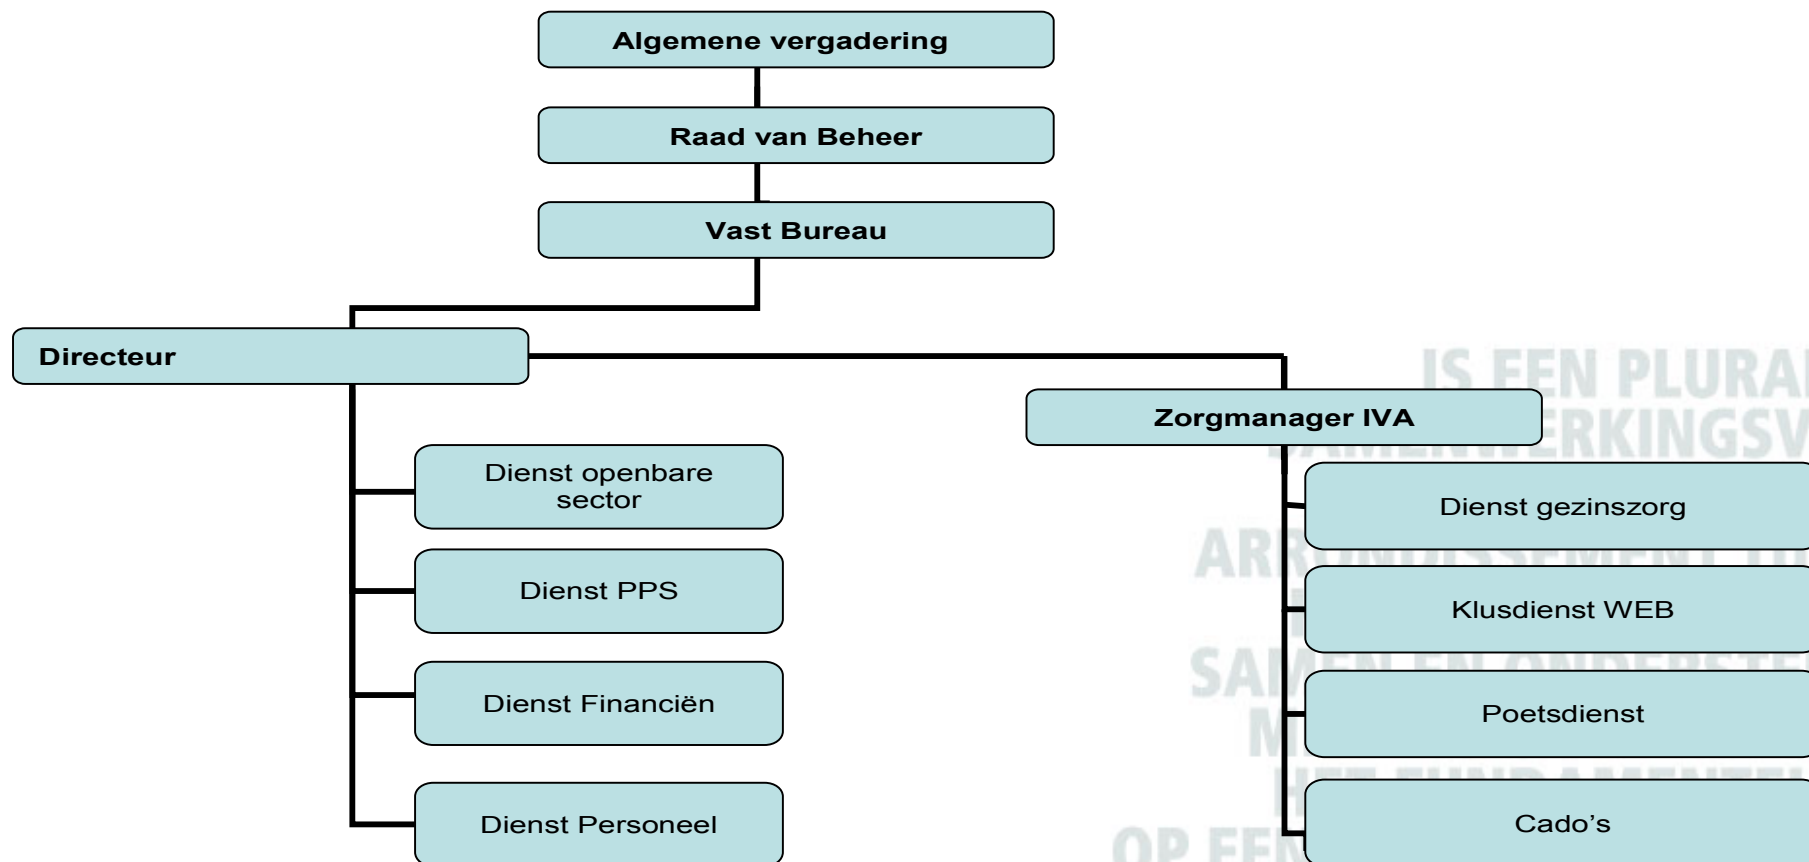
Algemene vergadering

Raad van Beheer

Vast Bureau

Directeur

Dienst openbare sector

Dienst PPS

Dienst Financiën

Dienst Personeel

Zorgmanager IVA

Dienst gezinszorg

Klusdienst WEB

Poetsdienst

Cado's

IS EEN PLURA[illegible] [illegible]ERKINGSV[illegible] AR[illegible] SA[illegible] M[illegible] H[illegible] OP EEN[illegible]